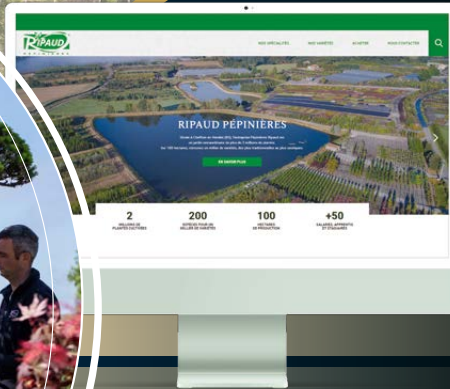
RIPAUD
PÉPINIÈRES

NOS SPÉCIALITÉS
NOS VARIÉTÉS
ACHETER
NOUS CONTACTER

RIPAUD PÉPINIÈRES

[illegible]

EN SAVOIR PLUS

2
MILLIONS DE PLANTES CULTIVÉES

200
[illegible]

100
HECTARES DE PRODUCTION

+50
SALARIÉS, APPRENTIS ET STAGIAIRES